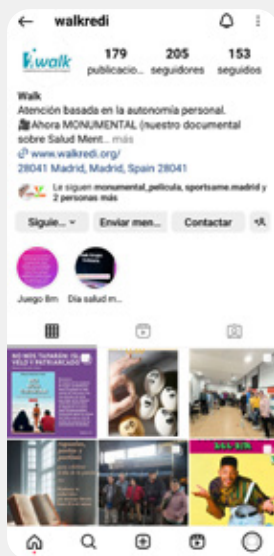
← walkredi

walk

179 publicacio...

205 seguidores

153 seguidos

Walk
Atención basada en la autonomía personal.
🎥Ahora MONUMENTAL (nuestro documental sobre Salud Ment... más
🔗 www.walkredi.org/
28041 Madrid, Madrid, Spain 28041

Le siguen monumental_pelicula, sportsame.madrid y 2 personas más

Siguie... ⌄

Enviar men...

Contactar

Juego 8m

Día salud m...

NO NOS TAPARÁN EL VELO Y PATRIARCADO

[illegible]